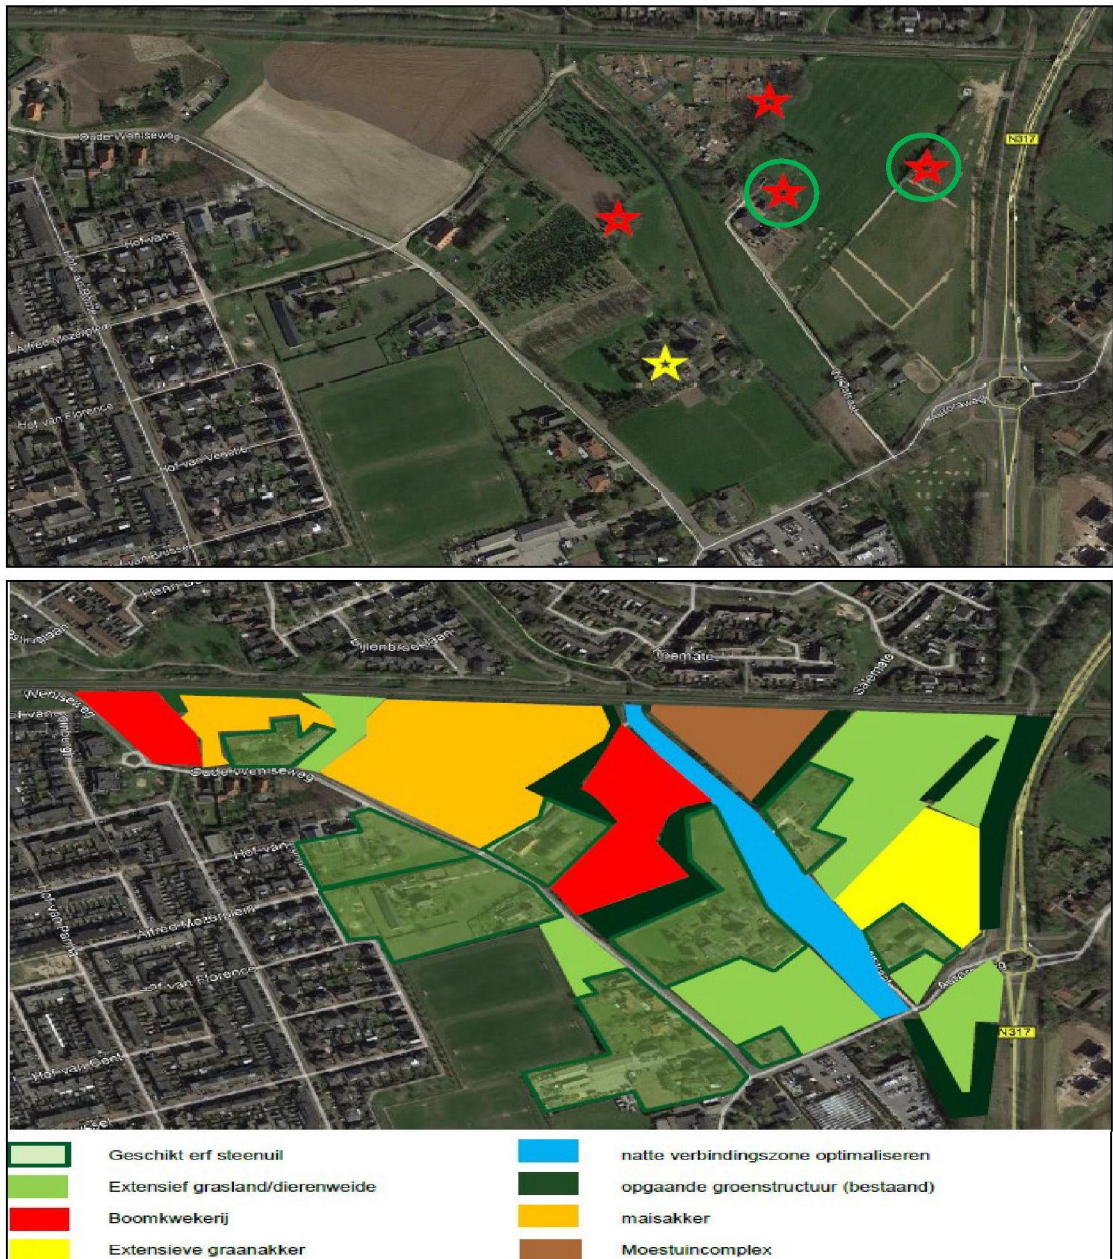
Oude Veniseweg
Hof van
Hof van Florence
Hof van Venetie
Alfred Mozerplein
N317
Rotterweg

Oude Veniseweg
Hof van
Alfred Mozerplein
Hof van Florence
Hof van Gent
Trentlaan
Eijlenbroeklaan
Salenate
N317

| | |
|---|---|
| Geschikt erf steenuil | natte verbindingszone optimaliseren |
| Extensief grasland/dierenweide | opgaande groenstructuur (bestaand) |
| Boomkwekerij | maisakker |
| Extensieve graanakker | Moestuincomplex |